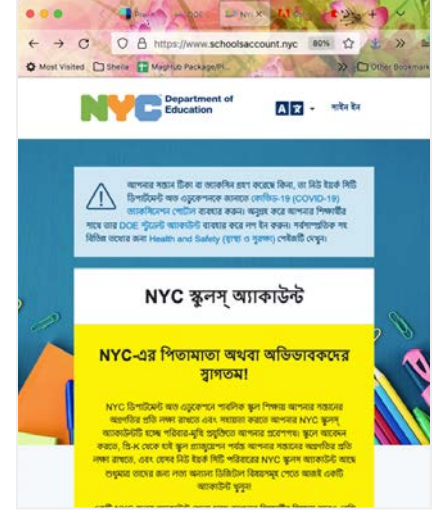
https://www.schoolsaccount.nyc 80%

Most Visited Sheila MaghUp Package/Pl... Other Bookmarks

NYC Department of Education

সাইন ইন

আপনার সন্তান টিকা বা ভ্যাকসিন গ্রহণ করেছে কিনা, তা নিউ ইয়র্ক সিটি ডিপার্টমেন্ট অভ এডুকেশনকে জানাতে কোভিড-19 (COVID-19) ভ্যাকসিনেশন পোর্টাল ব্যবহার করুন। অনুগ্রহ করে আপনার শিক্ষার্থীর সাথে তার DOE স্টুডেন্ট অ্যাকাউন্ট ব্যবহার করে লগ ইন করুন। সর্বশেষ সব বিভিন্ন তথ্যের জন্য Health and Safety (স্বাস্থ্য ও সুরক্ষা) পেইজটি দেখুন।

NYC স্কুলস্ অ্যাকাউন্ট

NYC-এর পিতামাতা অথবা অভিভাবকদের স্বাগতম!

NYC ডিপার্টমেন্ট অভ এডুকেশন পাবলিক স্কুল শিক্ষায় আপনার সন্তানের অগ্রগতির প্রতি লক্ষ রাখতে এবং সহায়তা করতে আপনার NYC স্কুলস্ অ্যাকাউন্টটি হচ্ছে পরিবার-প্রীতি প্রযুক্তিতে আপনার প্রবেশপথ। স্কুলে আবেদন করতে, প্রি-কে থেকে শুরু করে হাইস্কুল পর্যন্ত আপনার সন্তানের অগ্রগতির প্রতি লক্ষ রাখতে, এবং তাদের নিউ ইয়র্ক সিটি পরিবারের NYC স্কুলস্ অ্যাকাউন্ট আছে শুধুমাত্র তাদের জন্য লভ্য অন্যান্য ডিজিটাল রিসোর্সসমূহ পেতে আজই একটি অ্যাকাউন্ট খুলুন